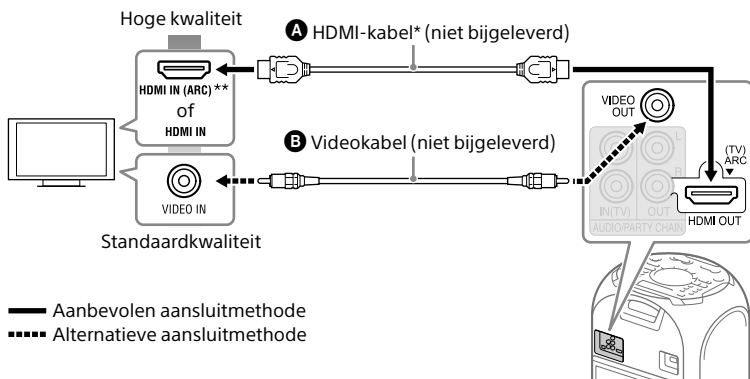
Hoge kwaliteit

HDMI IN (ARC) **
of
HDMI IN

A HDMI-kabel* (niet bijgeleverd)

B Videokabel (niet bijgeleverd)

VIDEO IN

Standaardkwaliteit

VIDEO OUT

L

R

IN(TV)

OUT

AUDIO/PARTY CHAIN

(TV) ARC

HDMI OUT

Aanbevolen aansluitmethode
Alternatieve aansluitmethode